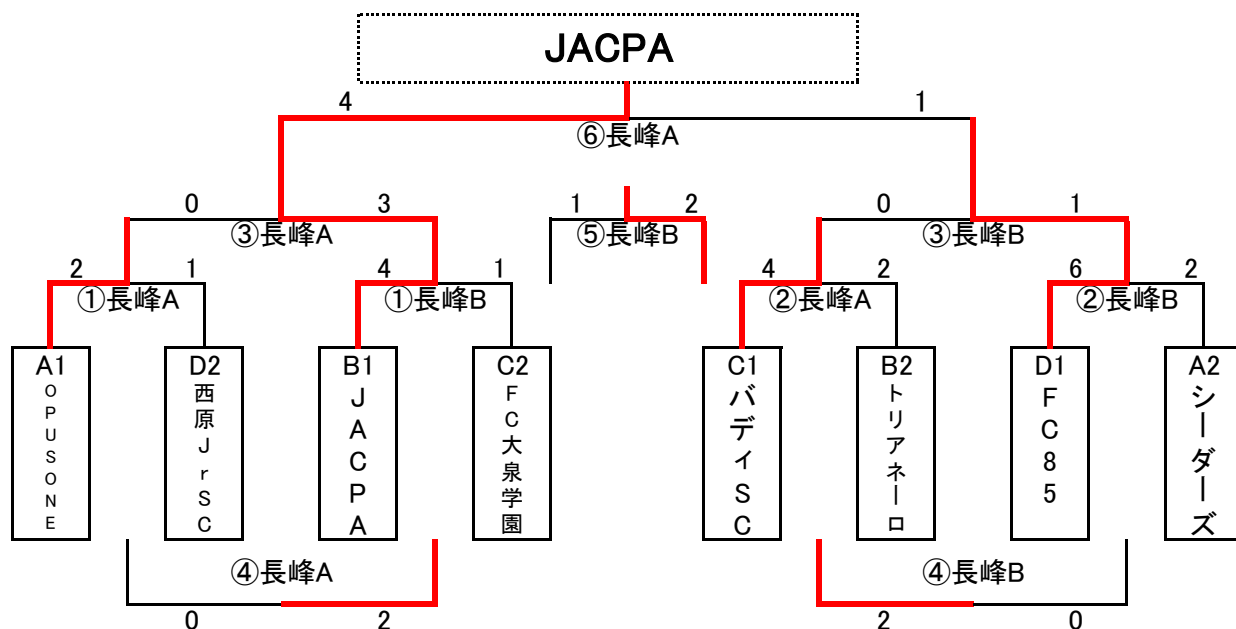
JACPA

4 1
⑥長峰A

0 3 1 2 0 1
③長峰A ⑤長峰B ③長峰B

2 1 4 1 4 2 6 2
①長峰A ①長峰B ②長峰A ②長峰B

A1 OPUSONE
D2 西原JrSC
B1 JACPA
C2 FC大泉学園
C1 バディSC
B2 トリアネーロ
D1 FC85
A2 シーダーズ

④長峰A ④長峰B
0 2 2 0